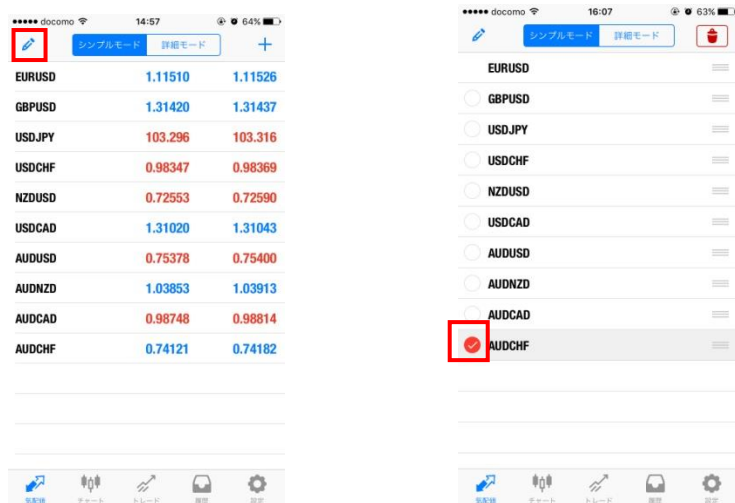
●●●●● docomo 14:57 64%

シンプルモード 詳細モード +

| | | |
|---|---|---|
| EURUSD | 1.11510 | 1.11526 |
| GBPUSD | 1.31420 | 1.31437 |
| USDJPY | 103.296 | 103.316 |
| USDCHF | 0.98347 | 0.98369 |
| NZDUSD | 0.72553 | 0.72590 |
| USDCAD | 1.31020 | 1.31043 |
| AUDUSD | 0.75378 | 0.75400 |
| AUDNZD | 1.03853 | 1.03913 |
| AUDCAD | 0.98748 | 0.98814 |
| AUDCHF | 0.74121 | 0.74182 |

気配値 チャート トレード 履歴 設定

●●●●● docomo 16:07 63%

シンプルモード 詳細モード

EURUSD
GBPUSD
USDJPY
USDCHF
NZDUSD
USDCAD
AUDUSD
AUDNZD
AUDCAD
AUDCHF

気配値 チャート トレード 履歴 設定